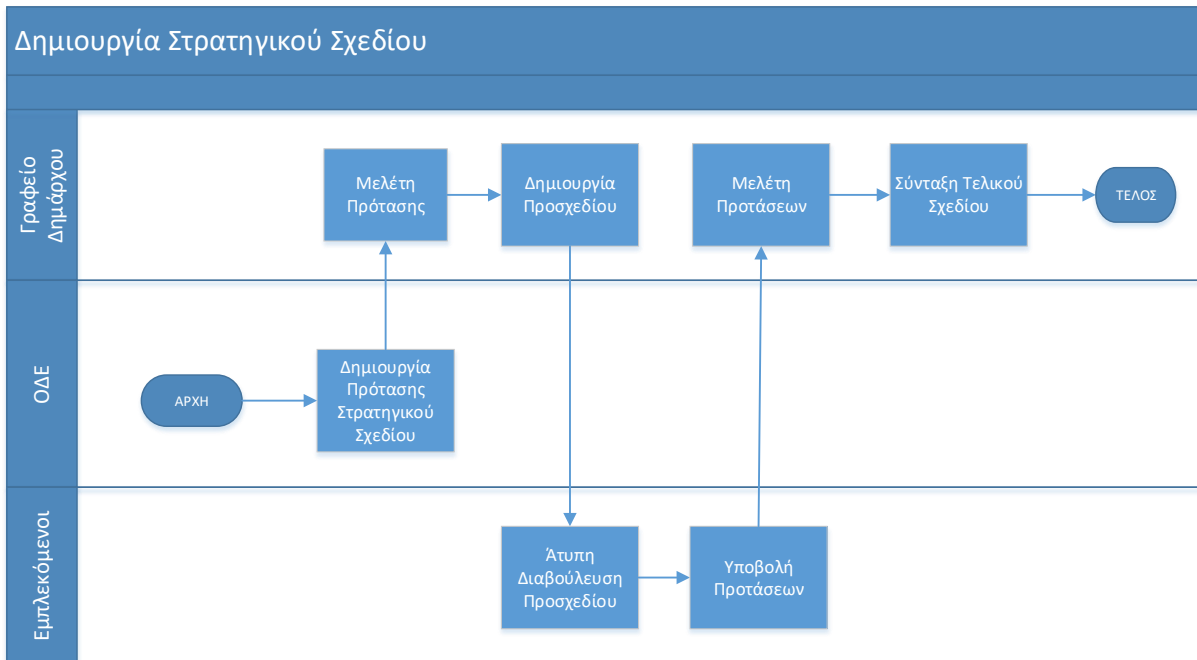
Δημιουργία Στρατηγικού Σχεδίου

Γραφείο Δημάρχου

Μελέτη Πρότασης

Δημιουργία Προσχεδίου

Μελέτη Προτάσεων

Σύνταξη Τελικού Σχεδίου

ΤΕΛΟΣ

ΟΔΕ

ΑΡΧΗ

Δημιουργία Πρότασης Στρατηγικού Σχεδίου

Εμπλεκόμενοι

Άτυπη Διαβούλευση Προσχεδίου

Υποβολή Προτάσεων